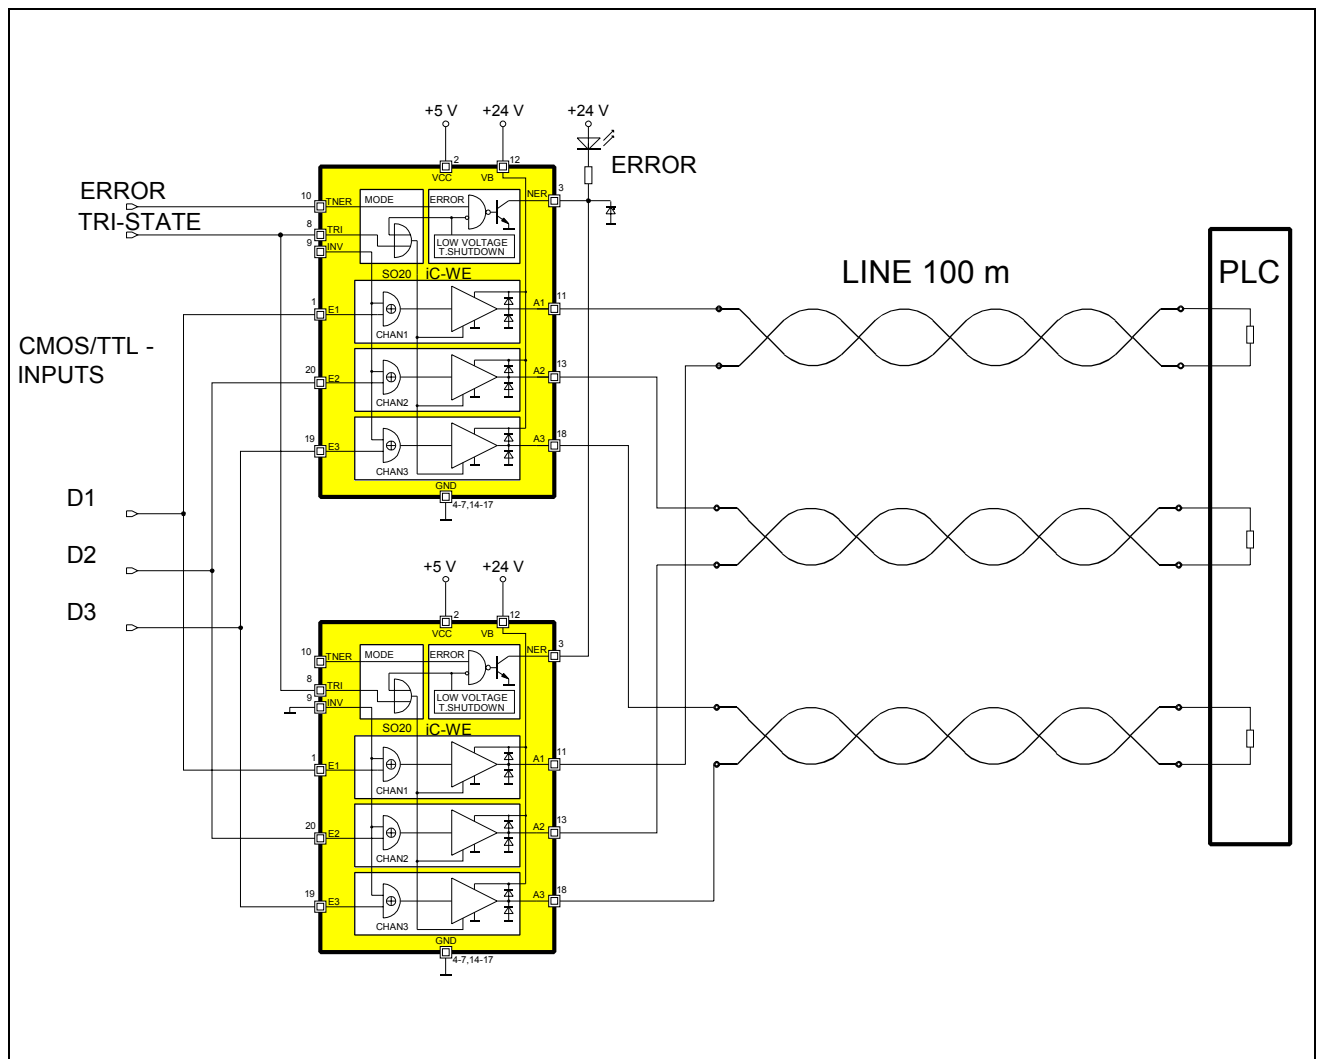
+5 V
+24 V
+24 V
ERROR
2
VCC
12
VB
ERROR
TRI-STATE
10
TNER
MODE
ERROR
NER
3
8
TRI
9
INV
LOW VOLTAGE
T.SHUTDOWN
SO20
iC-WE
LINE 100 m
PLC
1
E1
A1
11
CHAN1
CMOS/TTL - INPUTS
20
E2
A2
13
CHAN2
19
E3
A3
18
CHAN3
GND
4-7,14-17
D1
D2
D3
+5 V
+24 V
2
VCC
12
VB
10
TNER
MODE
ERROR
NER
3
8
TRI
9
INV
LOW VOLTAGE
T.SHUTDOWN
SO20
iC-WE
1
E1
A1
11
CHAN1
20
E2
A2
13
CHAN2
19
E3
A3
18
CHAN3
GND
4-7,14-17